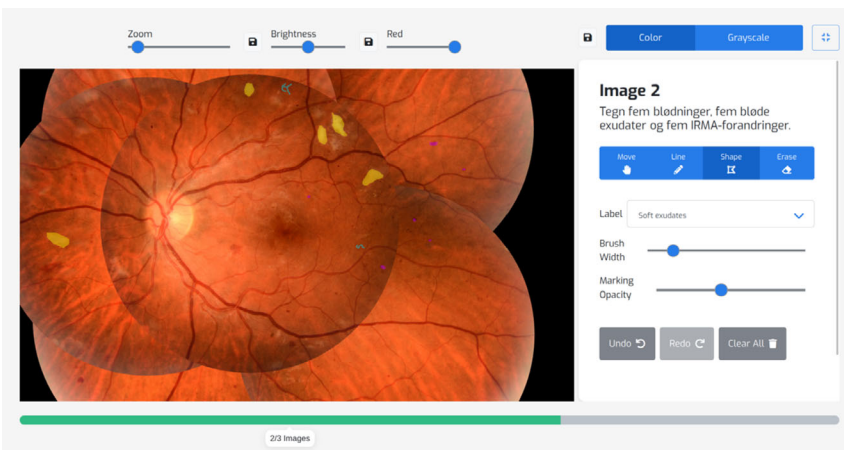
Zoom

Brightness

Red

Color

Grayscale

Image 2

Tegn fem blødninger, fem bløde exudater og fem IRMA-forandringer.

Move

Line

Shape

Erase

Label

Soft exudates

Brush Width

Marking Opacity

Undo

Redo

Clear All

2/3 Images